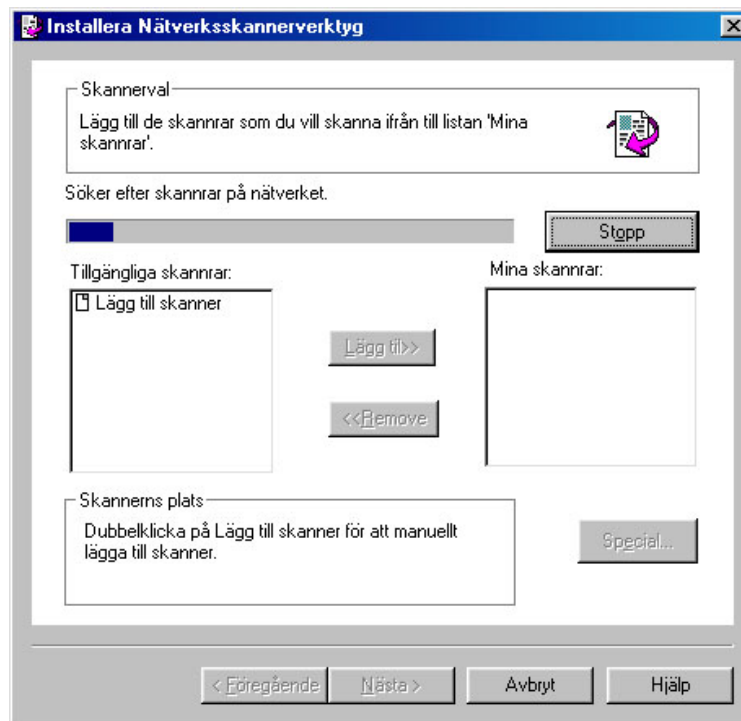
Installera Nätverksskannerverktyg

Skannerval

Lägg till de skannrar som du vill skanna ifrån till listan 'Mina skannrar'.

Söker efter skannrar på nätverket.

Stopp

Tillgängliga skannrar:

Lägg till skanner

Lägg til>>

<<Remove

Mina skannrar:

Skannerns plats

Dubbelklicka på Lägg till skanner för att manuellt lägga till skanner.

Special...

< Föregående

Nästa >

Avbryt

Hjälp